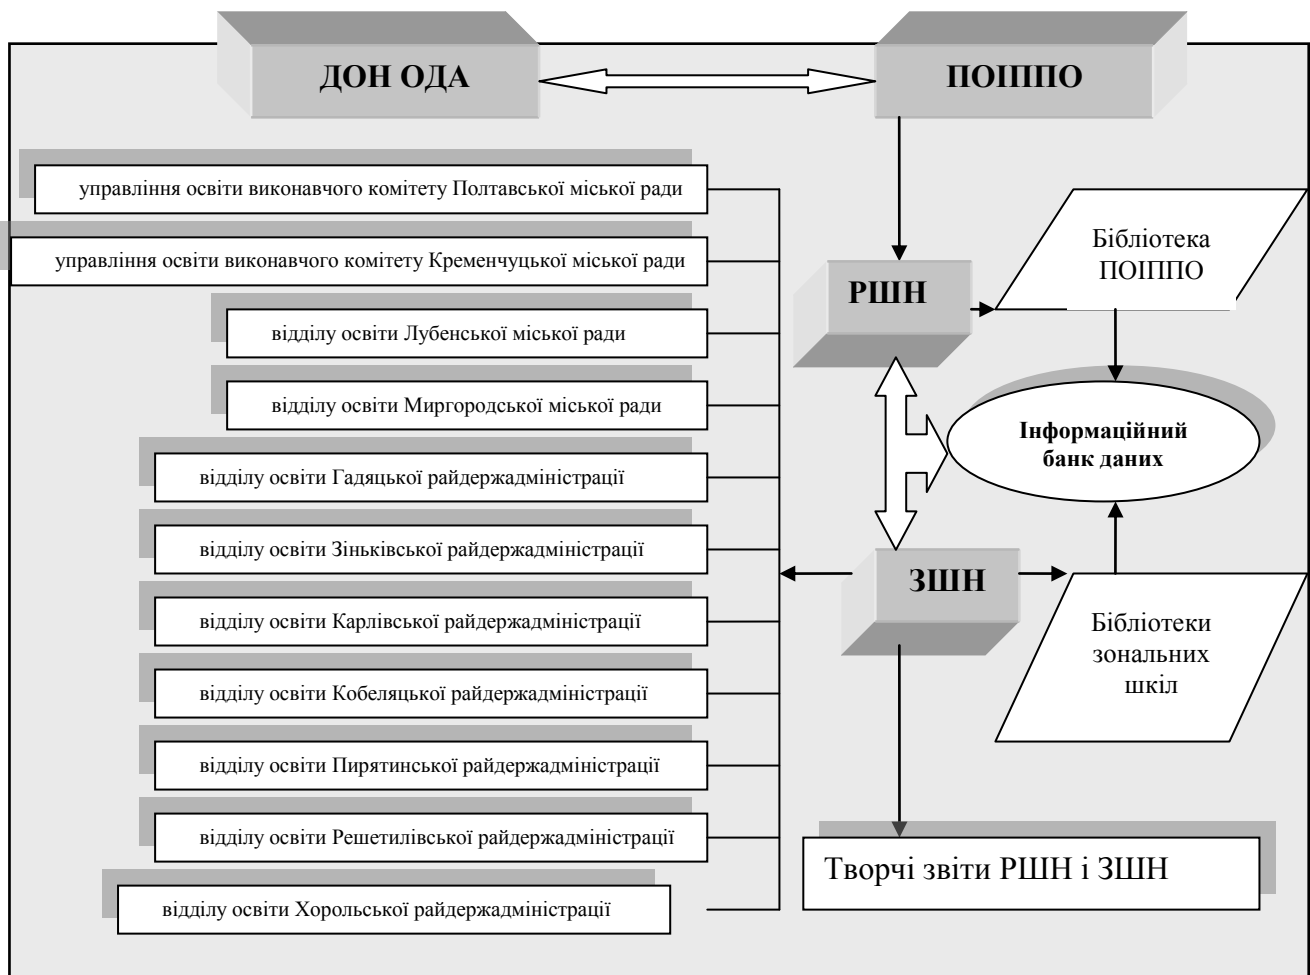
ДОН ОДА

ПОІППО

управління освіти виконавчого комітету Полтавської міської ради

управління освіти виконавчого комітету Кременчуцької міської ради

відділу освіти Лубенської міської ради

відділу освіти Миргородської міської ради

відділу освіти Гадяцької райдержадміністрації

відділу освіти Зіньківської райдержадміністрації

відділу освіти Карлівської райдержадміністрації

відділу освіти Кобеляцької райдержадміністрації

відділу освіти Пирятинської райдержадміністрації

відділу освіти Решетилівської райдержадміністрації

відділу освіти Хорольської райдержадміністрації

РШН

Бібліотека ПОІППО

Інформаційний банк даних

ЗШН

Бібліотеки зональних шкіл

Творчі звіти РШН і ЗШН